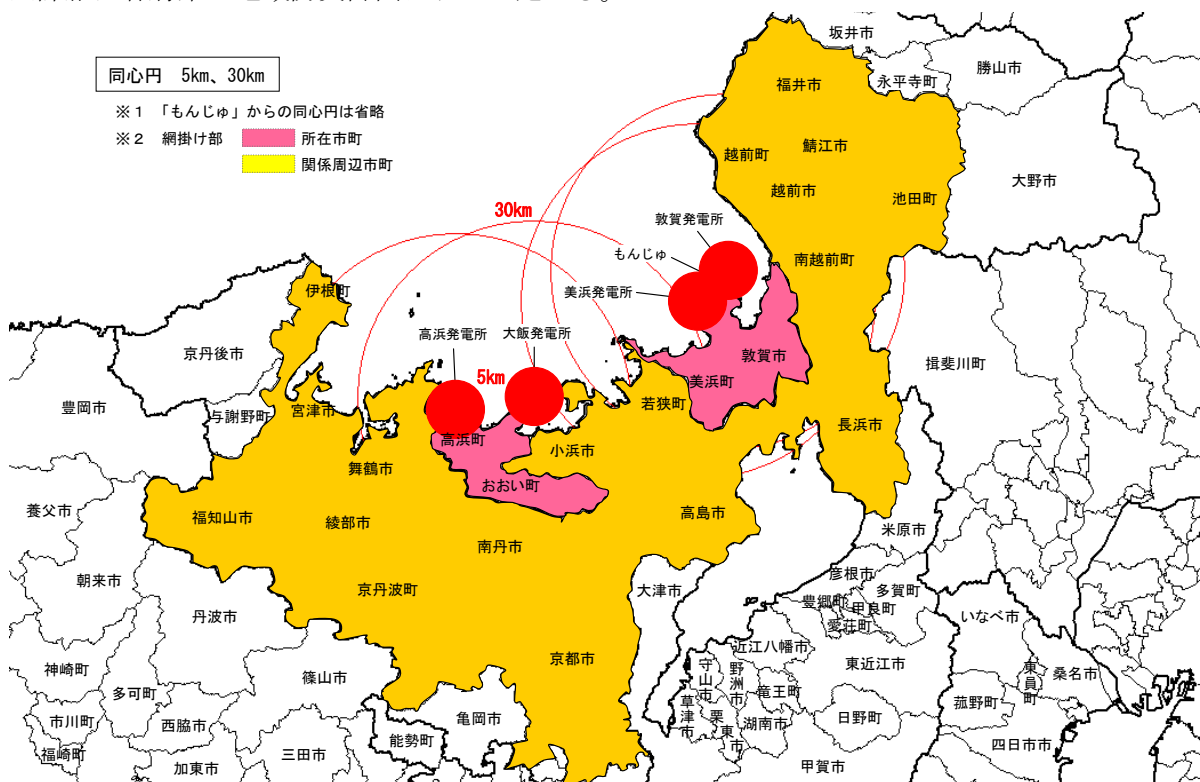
同心円 5km、30km

※１ 「もんじゅ」からの同心円は省略
※２ 網掛け部 所在市町
関係周辺市町

坂井市
福井市
永平寺町
勝山市
越前町
鯖江市
越前市
池田町
大野市
敦賀発電所
もんじゅ
南越前町
30km
伊根町
美浜発電所
高浜発電所
大飯発電所
敦賀市
京丹後市
5km
美浜町
揖斐川町
豊岡市
与謝野町
宮津市
若狭町
長浜市
高浜町
小浜市
舞鶴市
おおい町
養父市
福知山市
綾部市
高島市
米原市
南丹市
朝来市
彦根市
京丹波町
大津市
多賀町
丹波市
豊郷町
甲良町
愛荘町
いなべ市
近江八幡市
守山市
野洲市
京都市
東近江市
東員町
神崎町
篠山市
桑名市
多可町
竜王町
草津市
栗東市
市川町
西脇市
亀岡市
湖南市
日野町
菰野町
福崎町
能勢町
三田市
加東市
甲賀市
四日市市